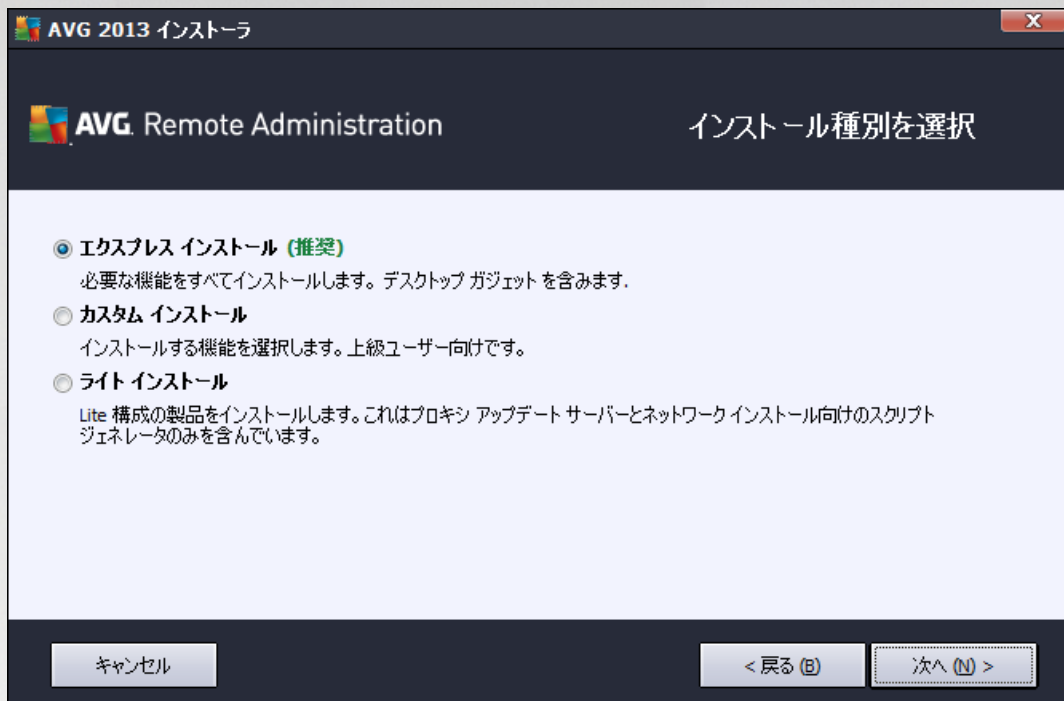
AVG 2013 インストーラ

X

AVG. Remote Administration

インストール種別を選択

エクスプレス インストール (推奨)

必要な機能をすべてインストールします。デスクトップ ガジェット を含みます。

カスタム インストール

インストールする機能を選択します。上級ユーザー向けです。

ライト インストール

Lite 構成の製品をインストールします。これはプロキシ アップデート サーバーとネットワーク インストール向けのスクリプト ジェネレータのみを含んでいます。

キャンセル

< 戻る (B)

次へ (N) >